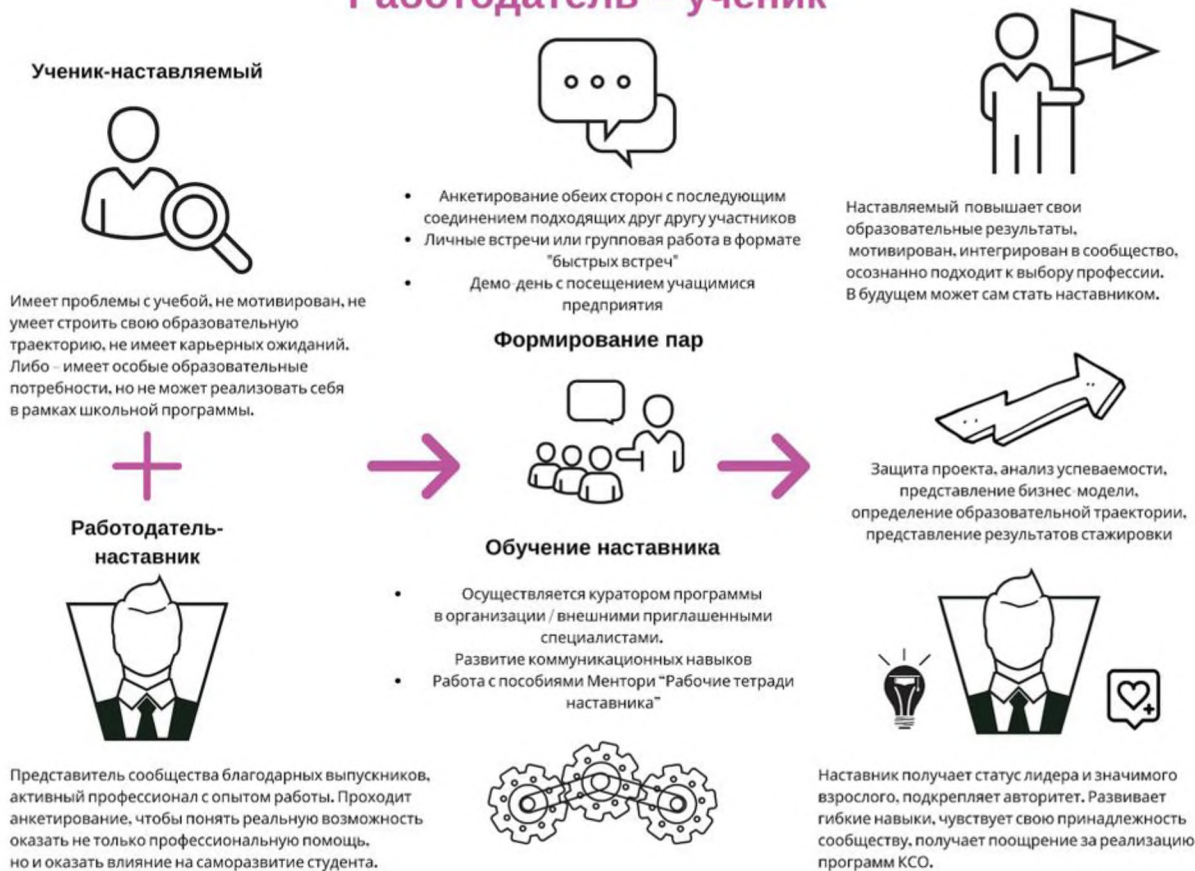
Работодатель – ученик

Ученик-наставляемый

Имеет проблемы с учебой, не мотивирован, не умеет строить свою образовательную траекторию, не имеет карьерных ожиданий. Либо – имеет особые образовательные потребности, но не может реализовать себя в рамках школьной программы.

Работодатель-наставник

Представитель сообщества благодарных выпускников, активный профессионал с опытом работы. Проходит анкетирование, чтобы понять реальную возможность оказать не только профессиональную помощь, но и оказать влияние на саморазвитие студента.

- Анкетирование обеих сторон с последующим соединением подходящих друг другу участников
- Личные встречи или групповая работа в формате "быстрых встреч"
- Демо-день с посещением учащимися предприятия

Формирование пар

Обучение наставника

- Осуществляется куратором программы в организации / внешними приглашенными специалистами. Развитие коммуникационных навыков
- Работа с пособиями Ментори "Рабочие тетради наставника"

Наставляемый повышает свои образовательные результаты, мотивирован, интегрирован в сообщество, осознанно подходит к выбору профессии. В будущем может сам стать наставником.

Защита проекта, анализ успеваемости, представление бизнес-модели, определение образовательной траектории, представление результатов стажировки

Наставник получает статус лидера и значимого взрослого, подкрепляет авторитет. Развивает гибкие навыки, чувствует свою принадлежность сообществу, получает поощрение за реализацию программ КСО.